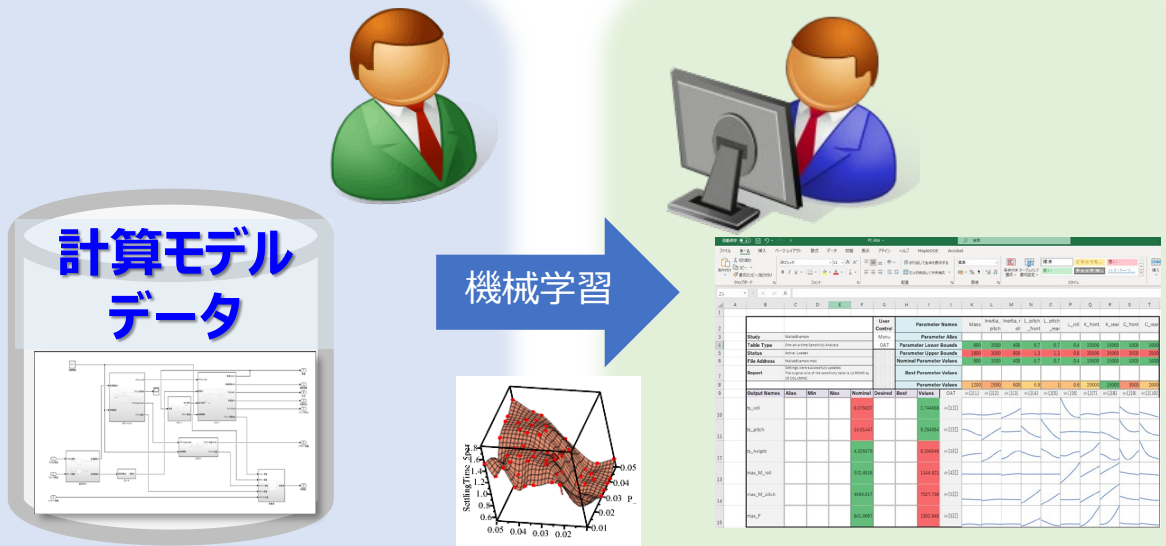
計算モデル
データ

機械学習

SettlingTime_Spd
0.05
0.04
0.03
0.02
0.01
1.4
1.2
1
0.8
0.6
P_

| | User Control | Parameter Names | Mass |
|---|---|---|---|
| Study | Menu | Parameter Alias | |
| Table Type | DAT | Parameter Lower Bounds | 900 |
| Status | | Parameter Upper Bounds | 1800 |
| File Address | | Nominal Parameter Values | 900 |
| Report | | Best Parameter Values | |
| | | Parameter Values | 1200 |

| Output Names | Alias | Min | Max | Nominal | Desired | Best | Values |
|---|---|---|---|---|---|---|---|
| ts_roll | | | | 8.575827 | | | 2.744888 |
| ts_pitch | | | | 10.01447 | | | 9.294064 |
| ts_height | | | | 4.325678 | | | 8.336446 |
| max_M_roll | | | | 522.4618 | | | 1144.02 |
| max_M_pitch | | | | 4094.617 | | | 7657.738 |
| max_F | | | | 841.9667 | | | 1502.598 |